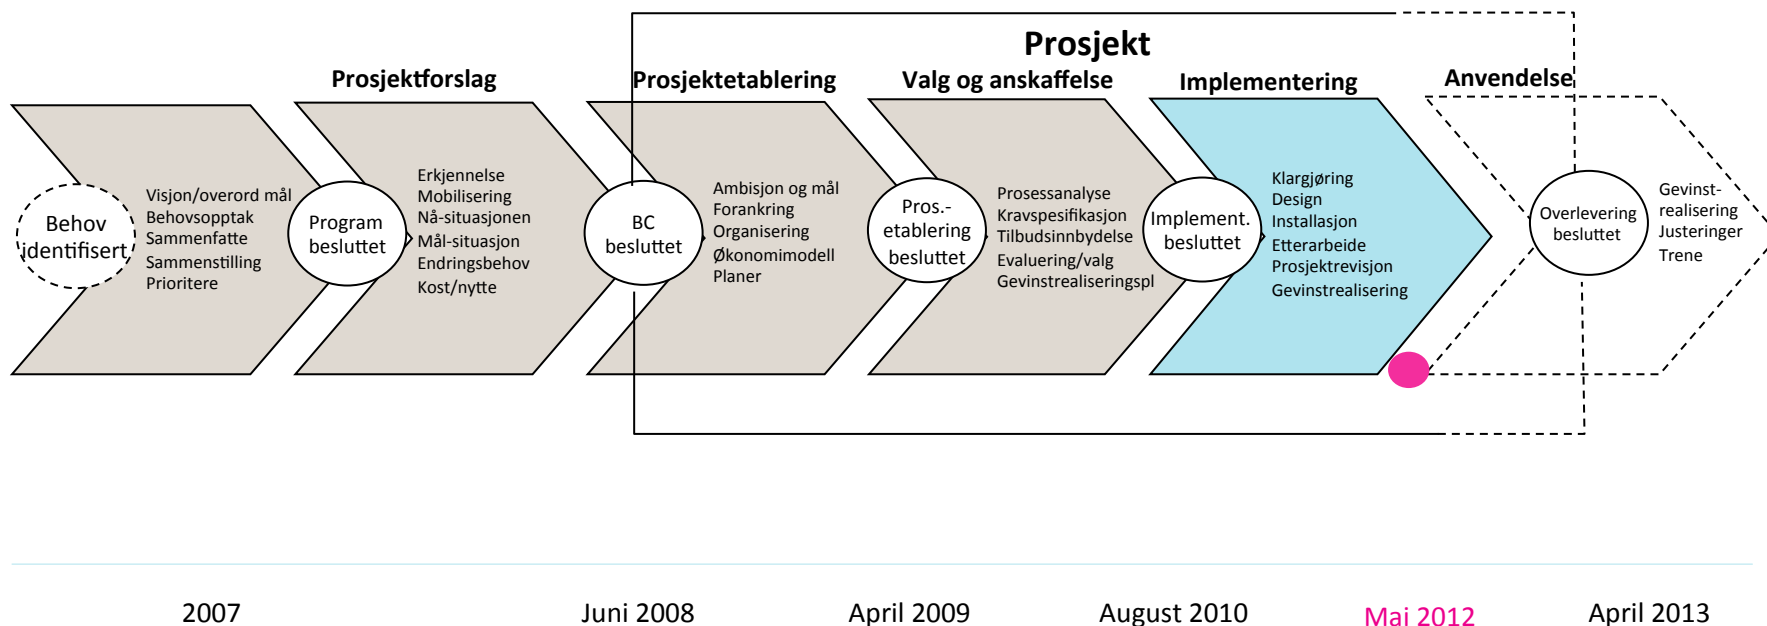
Prosjekt

Prosjektforslag

Prosjektetablering

Valg og anskaffelse

Implementering

Anvendelse

Behov identifisert

Visjon/overord mål
Behovsopptak
Sammenfatte
Sammenstilling
Prioritere

Program besluttet

Erkjennelse
Mobilisering
Nå-situasjonen
Mål-situasjon
Endringsbehov
Kost/nytte

BC besluttet

Ambisjon og mål
Forankring
Organisering
Økonomimodell
Planer

Pros.-etablering besluttet

Prosessanalyse
Kravspesifikasjon
Tilbudsinnbydelse
Evaluering/valg
Gevinstrealiseringspl

Implement. besluttet

Klargjøring
Design
Installasjon
Etterarbeide
Prosjektrevisjon
Gevinstrealisering

Overlevering besluttet

Gevinst-realisering
Justeringer
Trene

2007

Juni 2008

April 2009

August 2010

Mai 2012

April 2013